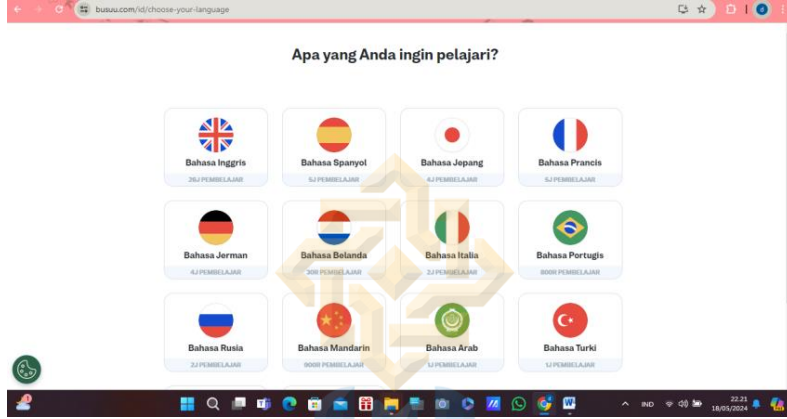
busuu.com/id/choose-your-language

Apa yang Anda ingin pelajari?

Bahasa Inggris
26J PEMBELAJAR

Bahasa Spanyol
5J PEMBELAJAR

Bahasa Jepang
4J PEMBELAJAR

Bahasa Prancis
5J PEMBELAJAR

Bahasa Jerman
4J PEMBELAJAR

Bahasa Belanda
300 PEMBELAJAR

Bahasa Italia
2J PEMBELAJAR

Bahasa Portugis
800R PEMBELAJAR

Bahasa Rusia
2J PEMBELAJAR

Bahasa Mandarin
900R PEMBELAJAR

Bahasa Arab
1J PEMBELAJAR

Bahasa Turki
1J PEMBELAJAR

IND
22.21
18/05/2024